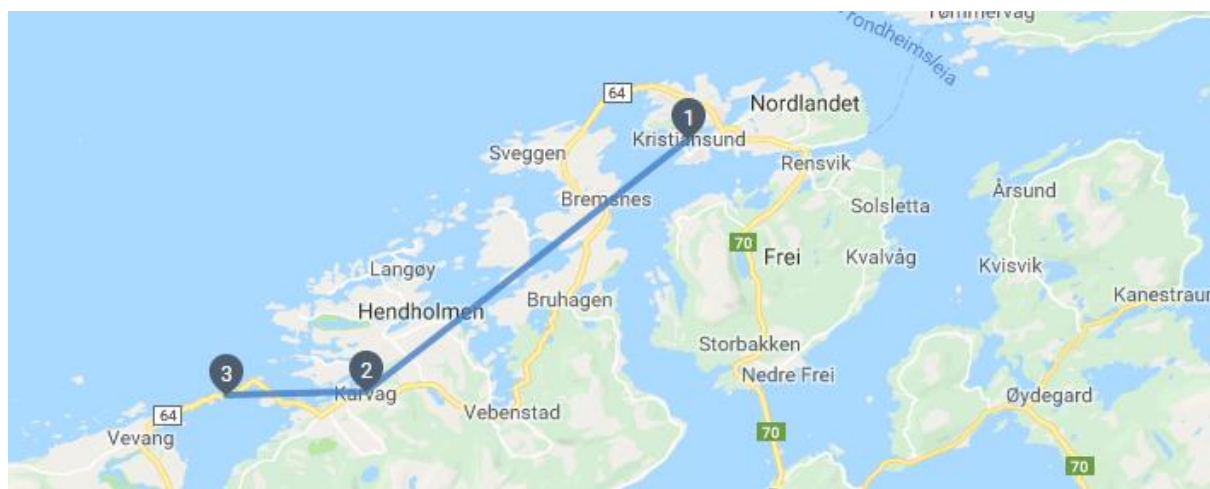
Tømmervåg
Trondheimsleia
64
1
Nordlandet
Kristiansund
Sveggen
Rensvik
Bremsnes
Årsund
Solsletta
70
Frei
Kvalvåg
Kvisvik
Langøy
Kanestraum
Hendholmen
Bruhagen
Storbakken
3
2
Nedre Frei
Karvag
64
Vebenstad
Øydegard
Vevang
70
70